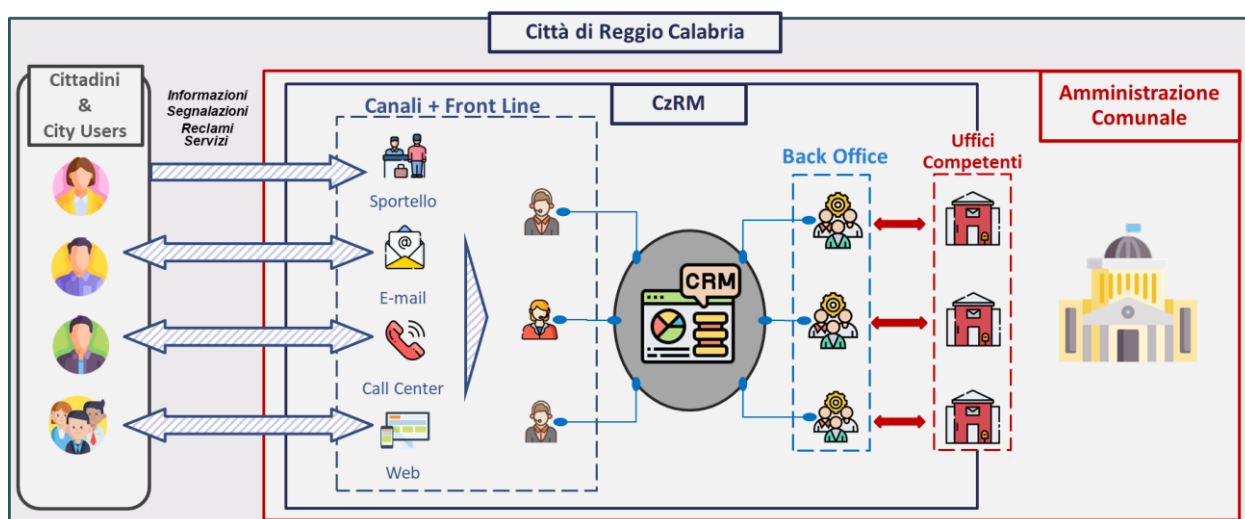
Città di Reggio Calabria

Cittadini & City Users

Informazioni
Segnalazioni
Reclami
Servizi

Canali + Front Line

CzRM

Amministrazione Comunale

Sportello

E-mail

Call Center

Web

CRM

Back Office

Uffici Competenti